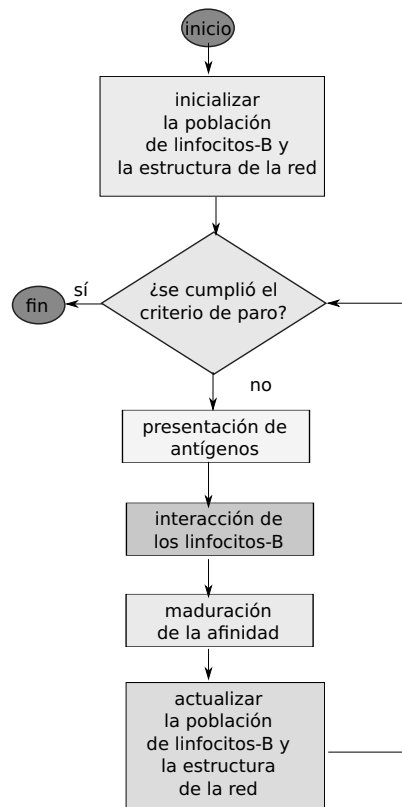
inicio

inicializar la población de linfocitos-B y la estructura de la red

¿se cumplió el criterio de paro?

sí

fin

no

presentación de antígenos

interacción de los linfocitos-B

maduración de la afinidad

actualizar la población de linfocitos-B y la estructura de la red